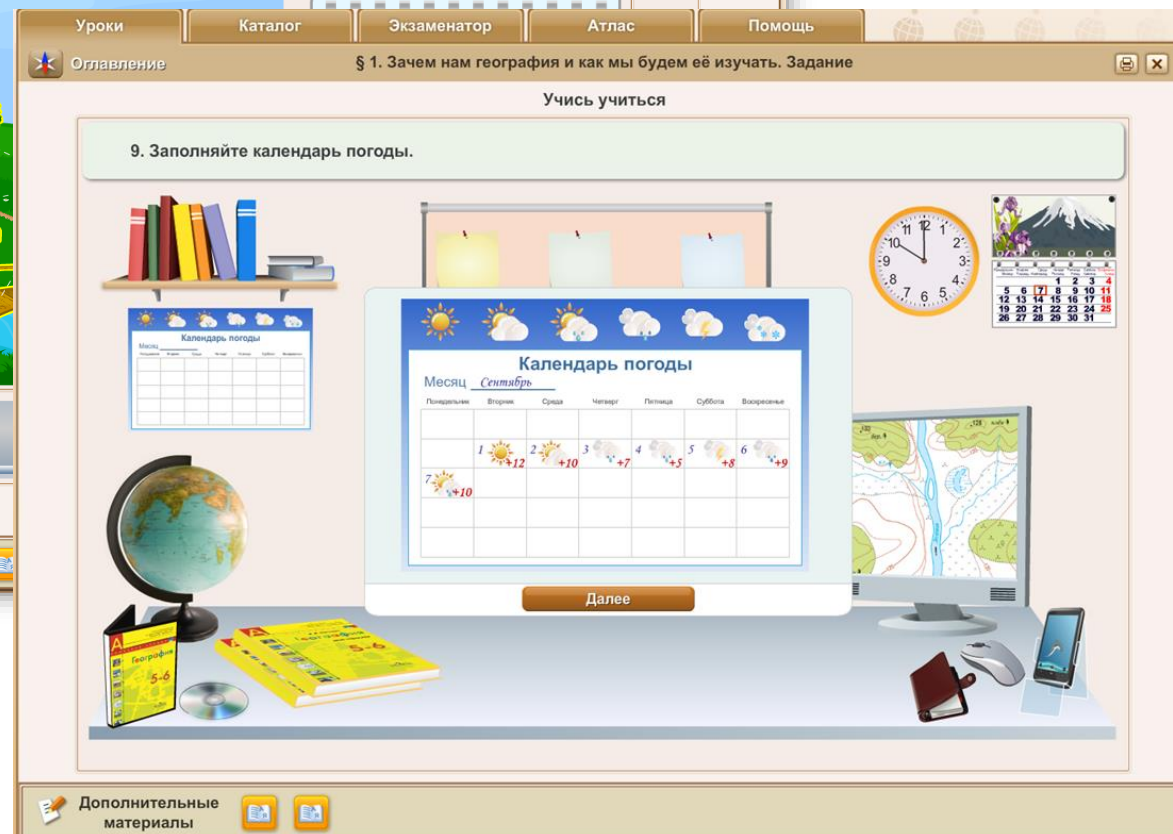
Уроки | Каталог | Экзаменатор | Атлас | Помощь

Оглавление

§ 1. Зачем нам география и как мы будем её изучать. Задание

Учись учиться

9. Заполняйте календарь погоды.

Календарь погоды

Месяц

Календарь погоды

Месяц Сентябрь

| Понедельник | Вторник | Среда | Четверг | Пятница | Суббота | Воскресенье |
|---|---|---|---|---|---|---|
| | | | | | | |
| | 1 +12 | 2 +10 | 3 +7 | 4 +5 | 5 +8 | 6 +9 |
| 7 +10 | | | | | | |
| | | | | | | |
| | | | | | | |

Далее

12 1 2 3 4 5 6 7 8 9 10 11

| | | | 1 | 2 | 3 | 4 |
|---|---|---|---|---|---|---|
| 5 | 6 | 7 | 8 | 9 | 10 | 11 |
| 12 | 13 | 14 | 15 | 16 | 17 | 18 |
| 19 | 20 | 21 | 22 | 23 | 24 | 25 |
| 26 | 27 | 28 | 29 | 30 | 31 | |

География 5-6

География 5-6

Дополнительные материалы